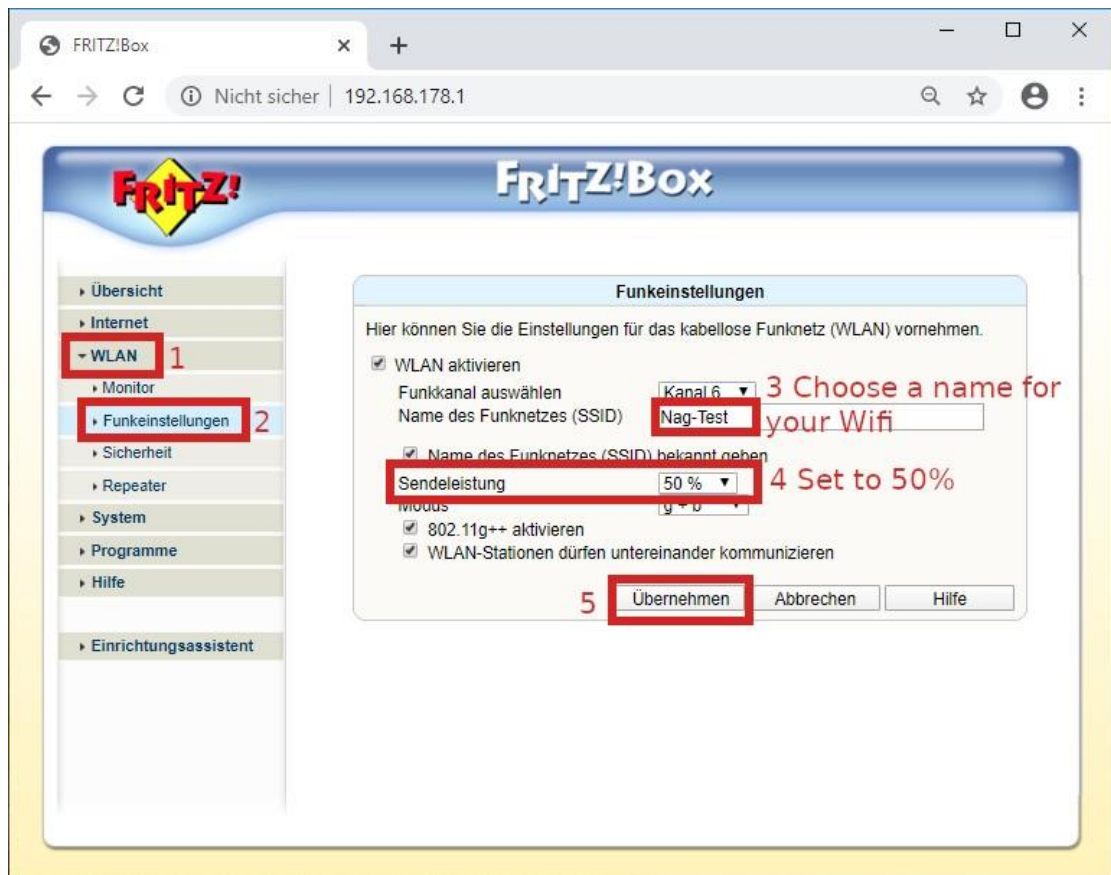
FRITZ!Box ×
+
Nicht sicher | 192.168.178.1

FRITZ!

FRITZ!Box

Übersicht
Internet
WLAN 1
Monitor
Funkeinstellungen 2
Sicherheit
Repeater
System
Programme
Hilfe

Einrichtungsassistent

Funkeinstellungen

Hier können Sie die Einstellungen für das kabellose Funknetz (WLAN) vornehmen.

WLAN aktivieren
Funkkanal auswählen Kanal 6
Name des Funknetzes (SSID) Nag-Test
3 Choose a name for your Wifi
Name des Funknetzes (SSID) bekannt geben
Sendeleistung 50 %
4 Set to 50%
Modus g + b
802.11g++ aktivieren
WLAN-Stationen dürfen untereinander kommunizieren

5 Übernehmen Abbrechen Hilfe